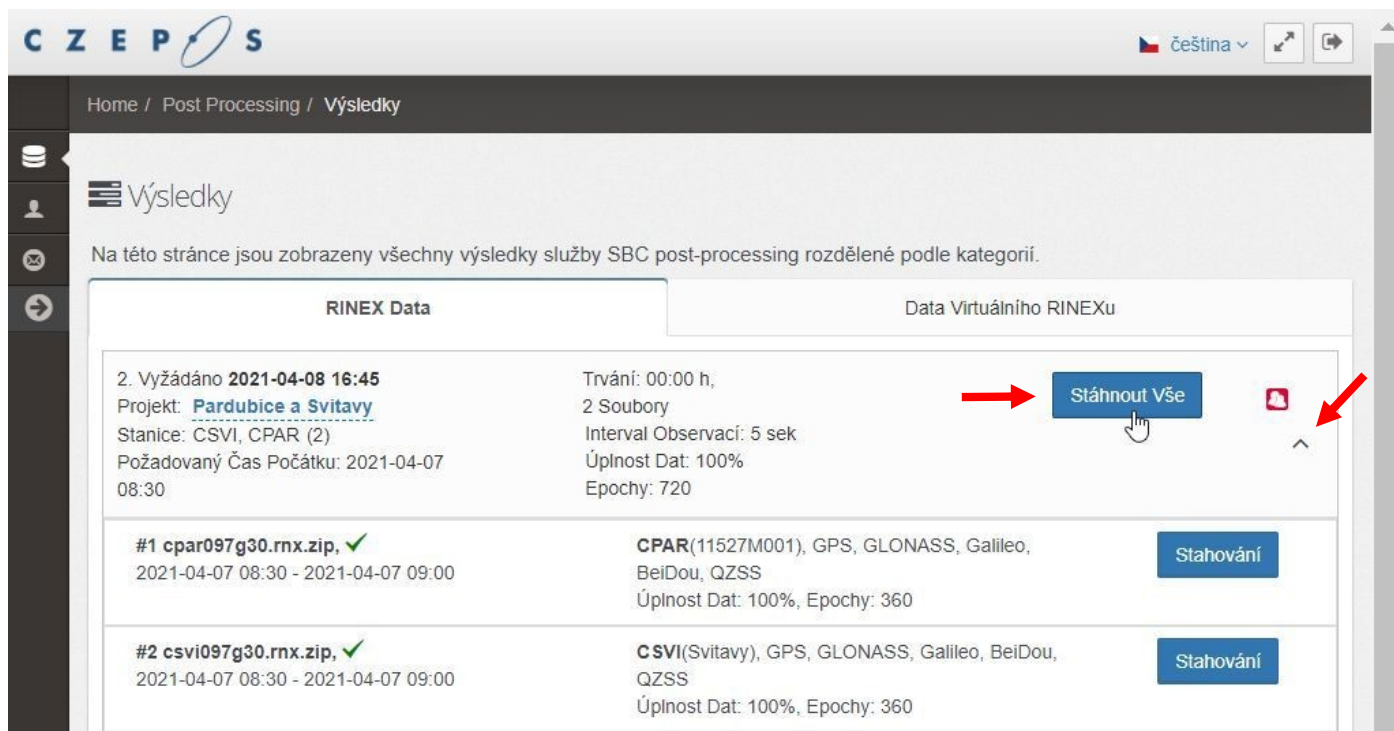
C Z E P O S

čeština

Home / Post Processing / Výsledky

Výsledky

Na této stránce jsou zobrazeny všechny výsledky služby SBC post-processing rozdělené podle kategorií.

RINEX Data

Data Virtuálního RINEXu

2. Vyžádáno **2021-04-08 16:45**
Projekt: Pardubice a Svitavy
Stanice: CSVI, CPAR (2)
Požadovaný Čas Počátku: 2021-04-07 08:30

Trvání: 00:00 h,
2 Soubory
Interval Observací: 5 sek
Úplnost Dat: 100%
Epochy: 720

Stáhnout Vše

**#1 cpar097g30.rnx.zip,**
2021-04-07 08:30 - 2021-04-07 09:00

**CPAR**(11527M001), GPS, GLONASS, Galileo, BeiDou, QZSS
Úplnost Dat: 100%, Epochy: 360

Stahování

**#2 csvi097g30.rnx.zip,**
2021-04-07 08:30 - 2021-04-07 09:00

**CSVI**(Svitavy), GPS, GLONASS, Galileo, BeiDou, QZSS
Úplnost Dat: 100%, Epochy: 360

Stahování